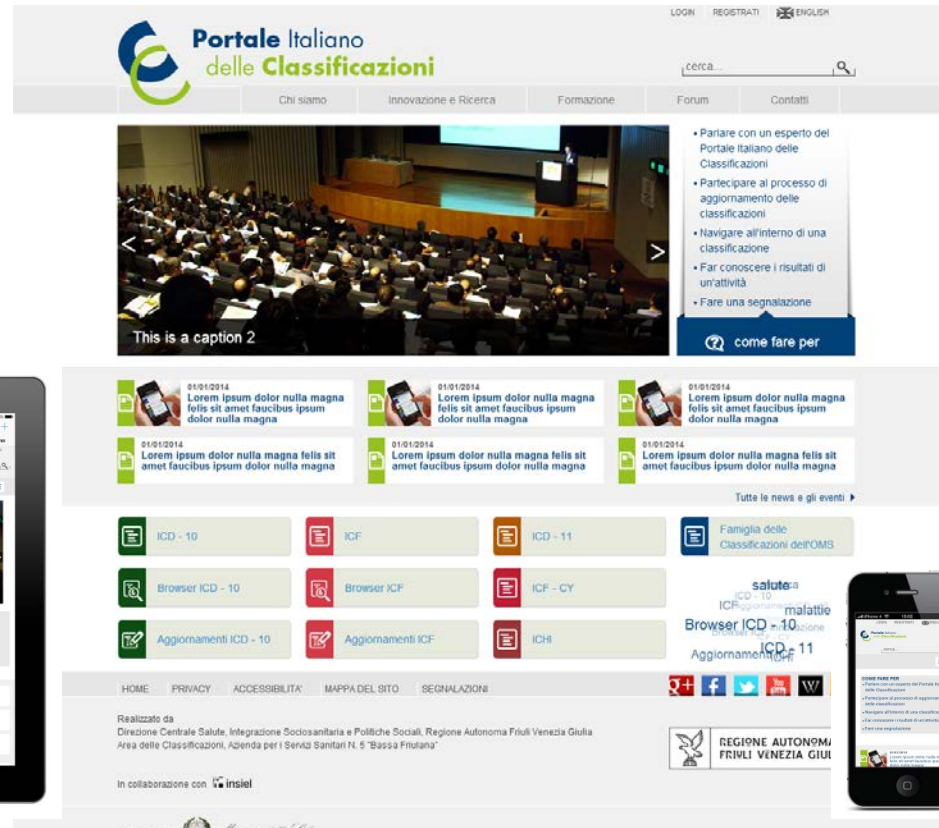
LOGIN REGISTRATI ENGLISH

Portale Italiano delle Classificazioni

cerca...

Chi siamo | Innovazione e Ricerca | Formazione | Forum | Contatti

This is a caption 2

• Parlare con un esperto del Portale Italiano delle Classificazioni
• Partecipare al processo di aggiornamento delle classificazioni
• Navigare all'interno di una classificazione
• Far conoscere i risultati di un'attività
• Fare una segnalazione

come fare per

01/01/2014
Lorem ipsum dolor nulla magna felis sit amet faucibus ipsum dolor nulla magna

01/01/2014
Lorem ipsum dolor nulla magna felis sit amet faucibus ipsum dolor nulla magna

01/01/2014
Lorem ipsum dolor nulla magna felis sit amet faucibus ipsum dolor nulla magna

01/01/2014
Lorem ipsum dolor nulla magna felis sit amet faucibus ipsum dolor nulla magna

01/01/2014
Lorem ipsum dolor nulla magna felis sit amet faucibus ipsum dolor nulla magna

01/01/2014
Lorem ipsum dolor nulla magna felis sit amet faucibus ipsum dolor nulla magna

Tutte le news e gli eventi

ICD - 10
ICF
ICD - 11
Famiglia delle Classificazioni dell'OMS
Browser ICD - 10
Browser ICF
ICF - CY
Aggiornamenti ICD - 10
Aggiornamenti ICF
ICHI

salute
ICF
malattie
Browser ICD - 10
ICD - 11
Aggiornamenti

HOME PRIVACY ACCESSIBILITA' MAPPA DEL SITO SEGNALAZIONI

Realizzato da
Direzione Centrale Salute, Integrazione Sociosanitaria e Politiche Sociali, Regione Autonoma Friuli Venezia Giulia
Area delle Classificazioni, Azienda per i Servizi Sanitari N. 5 "Bassa Friulana"

In collaborazione con insiel

REGIONE AUTONOMA FRIULI VENEZIA GIULIA